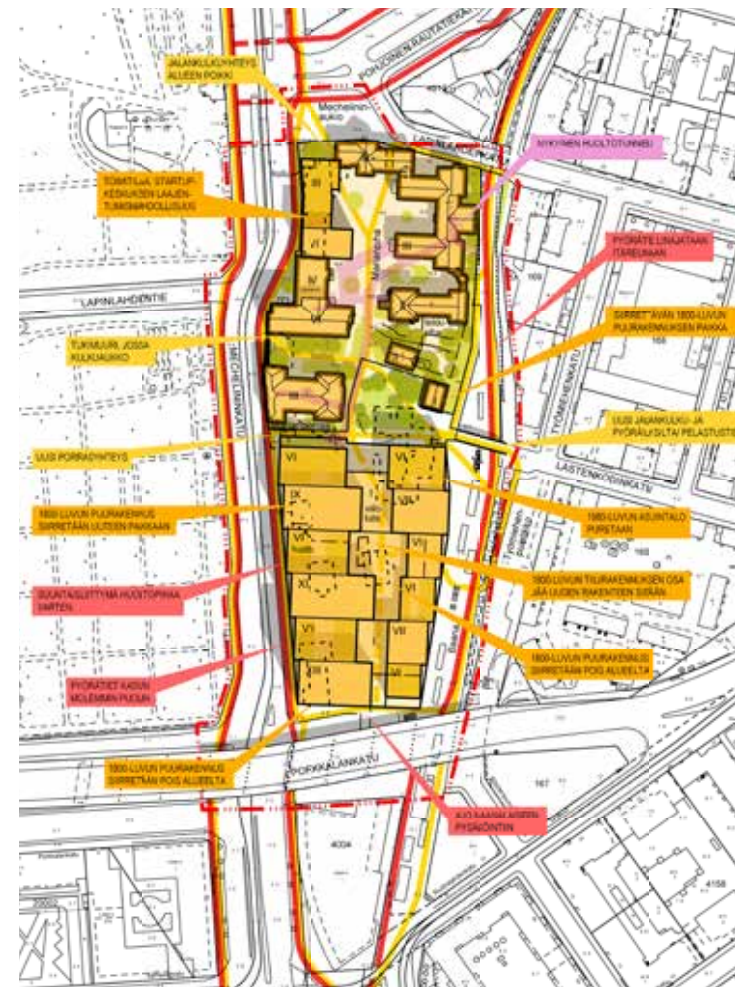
JALANKULKUYHTEYS ALUEEN POIKKI

POHJOINEN RAUTATIEKATU

Mechelininaukio

NYKYINEN HUOLTOTUNNELI

TOIMITILAA, STARTUP-KESKUKSEN LAAJENTUSMAHDOLLISUUS

PYÖRÄTIE LINJATAAN ITÄREUNAAN

LAPINLAHDENTIE

SIIRRETTÄVÄN 1800-LUVUN PUURAKENNUKSEN PAIKKA

TUKIMUURI, JOSSA KULKUAUKKO

MECHELININKATU

TYÖMIEHENKATU

UUSI JALANKULKU- JA PYÖRÄILYSILTA/ PELASTUSTIE

UUSI PORRASYHTEYS

LASTENKODINKATU

VI

VI

1800-LUVUN PUURAKENNUS SIIRRETÄÄN UUTEEN PAIKKAAN

IX

VI

1960-LUVUN ASUINTALO PURETAAN

VI

VI

1800-LUVUN TIILIRAKENNUKSEN OSA JÄÄ UUDEN RAKENTEEN SISÄÄN

SUURTALOUSTTYMÄ HUOLTOPIHAA VARTEN

XI

VI

VI

VII

1800-LUVUN PUURAKENNUS SIIRRETÄÄN POIS ALUEELTA

PYÖRÄTIET KADUN MOLEMMIN PUOLIN

VI

VII

PORKKALANKATU

1800-LUVUN PUURAKENNUS SIIRRETÄÄN POIS ALUEELTA

AJO MAANALAISEEN PYSÄKÖINTIIN

4004

4158